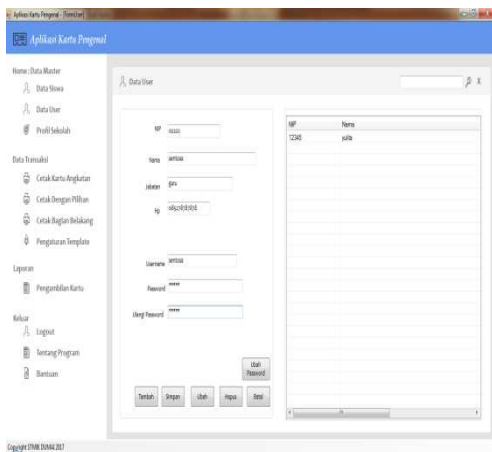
Aplikasi Kartu Pengenal - [FormUser]

Aplikasi Kartu Pengenal

Home | Data Master
Data Siswa
Data User
Profil Sekolah

Data Transaksi
Cetak Kartu Angkatan
Cetak Dengan Pilihan
Cetak Bagian Belakang
Pengaturan Template

Laporan
Pengambilan Kartu

Keluar
Logout
Tentang Program
Bantuan

Data User

NIP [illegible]
Nama aminaa
Jabatan guru
Hp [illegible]

Username aminaa
Password *****
Ulangi Password *****

Ubah Password

Tambah Simpan Ubah Hapus Batal

| NIP | Nama |
|---|---|
| 12345 | yulita |

Copyright STMIK DUMAI 2017